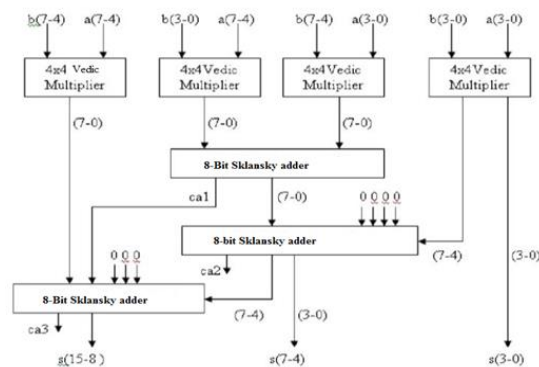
b(7-4) a(7-4)
4x4 Vedic Multiplier

b(3-0) a(7-4)
4x4 Vedic Multiplier

b(7-4) a(3-0)
4x4 Vedic Multiplier

b(3-0) a(3-0)
4x4 Vedic Multiplier

(7-0)
(7-0)
(7-0)

8-Bit Sklansky adder

ca1
(7-0)
0 0 0 0

8-bit Sklansky adder

(7-4)
(3-0)

ca2

0 0 0

8-Bit Sklansky adder

(7-4)
(3-0)

ca3

s(15-8)
s(7-4)
s(3-0)